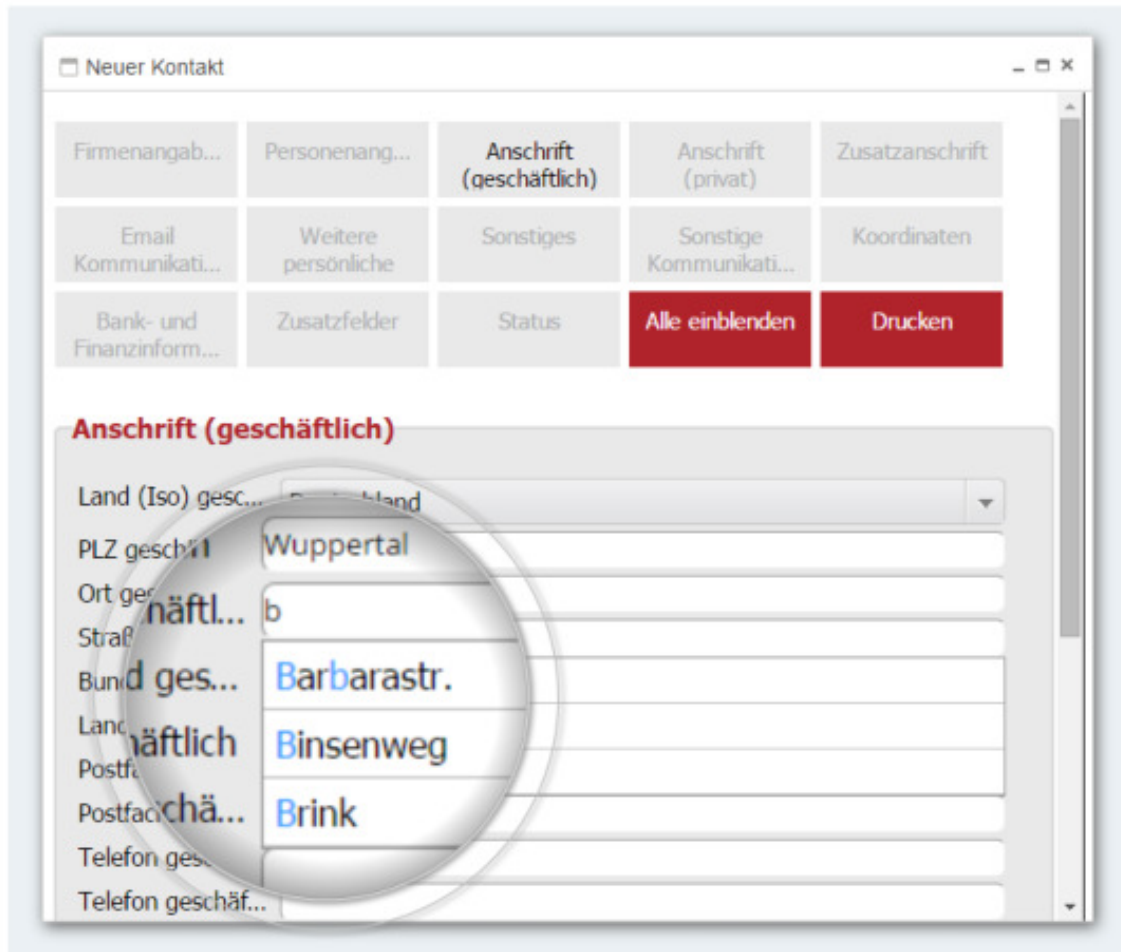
Neuer Kontakt

Firmenangab...
Personenang...
Anschrift (geschäftlich)
Anschrift (privat)
Zusatzanschrift
Email Kommunikati...
Weitere persönliche
Sonstiges
Sonstige Kommunikati...
Koordinaten
Bank- und Finanzinform...
Zusatzfelder
Status
Alle einblenden
Drucken

Anschrift (geschäftlich)

Land (Iso) gesc... Deutschland
PLZ gesch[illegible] Wuppertal
Ort ge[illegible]häftl... b
Straß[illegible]
Bun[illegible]d ges... Barbarastr.
Land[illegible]häftlich Binsenweg
Postf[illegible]
Postfa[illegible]chä... Brink
Telefon ges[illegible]
Telefon geschäf...